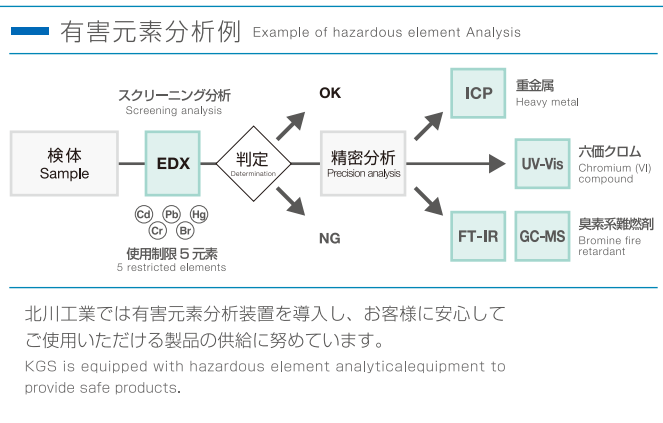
有害元素分析例 Example of hazardous element Analysis

スクリーニング分析
Screening analysis

検体
Sample

EDX

判定
Determination

OK

NG

Cd Pb Hg
Cr Br

使用制限５元素
5 restricted elements

精密分析
Precision analysis

ICP

重金属
Heavy metal

UV-Vis

六価クロム
Chromium (VI) compound

FT-IR

GC-MS

臭素系難燃剤
Bromine fire retardant

北川工業では有害元素分析装置を導入し、お客様に安心してご使用いただける製品の供給に努めています。

KGS is equipped with hazardous element analyticalequipment to provide safe products.